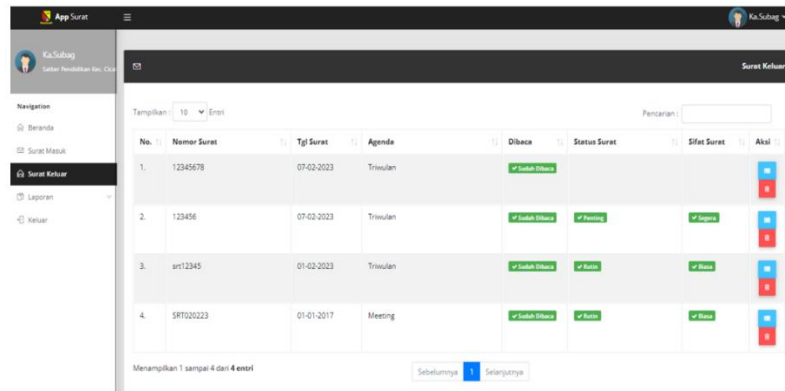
App Surat

Ka.Subag

Ka.Subag
Satker Pendidikan Kec. Cica

Navigation

Beranda

Surat Masuk

Surat Keluar

Laporan

Keluar

Surat Keluar

Tampilkan : 10 Entri

Pencarian :

| No. | Nomor Surat | Tgl Surat | Agenda | Dibaca | Status Surat | Sifat Surat | Aksi |
|---|---|---|---|---|---|---|---|
| 1. | 12345678 | 07-02-2023 | Triwulan | Sudah Dibaca | | | |
| 2. | 123456 | 07-02-2023 | Triwulan | Sudah Dibaca | Penting | Segera | |
| 3. | srt12345 | 01-02-2023 | Triwulan | Sudah Dibaca | Rutin | Biasa | |
| 4. | SRT020223 | 01-01-2017 | Meeting | Sudah Dibaca | Rutin | Biasa | |

Menampilkan 1 sampai 4 dari 4 entri

Sebelumnya 1 Selanjutnya